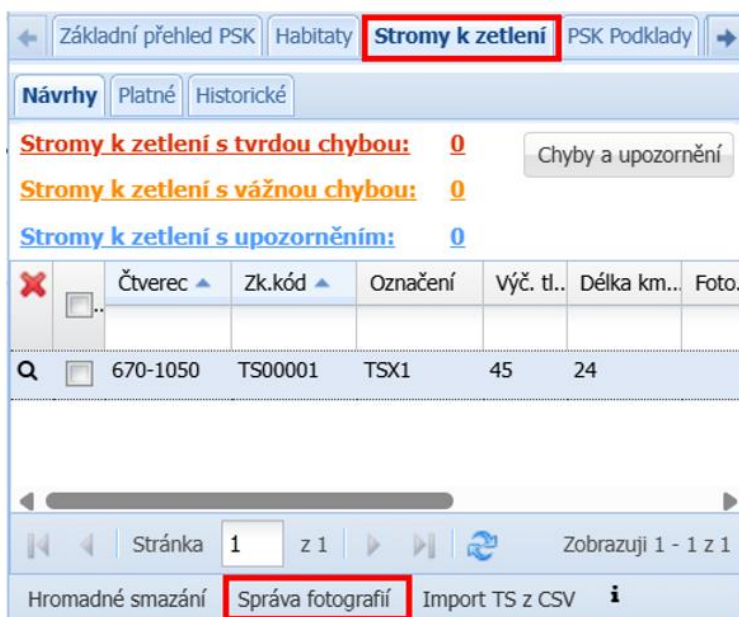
Základní přehled PSK | Habitaty | Stromy k zetlení | PSK Podklady

Návrhy | Platné | Historické

Stromy k zetlení s tvrdou chybou: 0

Stromy k zetlení s vážnou chybou: 0

Stromy k zetlení s upozorněním: 0

Chyby a upozornění

| | .. | Čtverec | Zk.kód | Označení | Výč. tl.. | Délka km.. | Foto.. |
|---|---|---|---|---|---|---|---|
| | | | | | | | |
| | | 670-1050 | TS00001 | TSX1 | 45 | 24 | |

Stránka 1 z 1

Zobrazuji 1 - 1 z 1

Hromadné smazání | Správa fotografií | Import TS z CSV | i